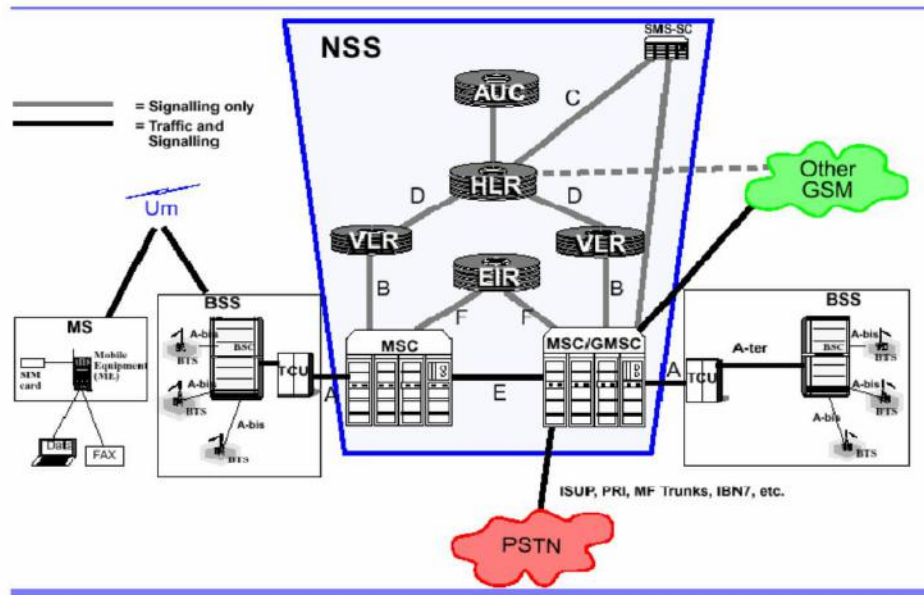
NSS

SMS-SC

= Signalling only
= Traffic and Signalling

AUC

C

HLR

D

D

Other GSM

Um

VLR

VLR

EIR

B

B

F

F

BSS

BSS

MS

A-bis

BSC

BTS

Mobile Equipment (ME)

SIM card

A-bis

BTS

A-bis

BTS

TCU

MSC

MSC/GMSC

A

E

A

TCU

A-ter

A-bis

BSC

BTS

A-bis

BTS

A-bis

BTS

DTE

FAX

ISUP, PRI, MF Trunks, IBN7, etc.

PSTN